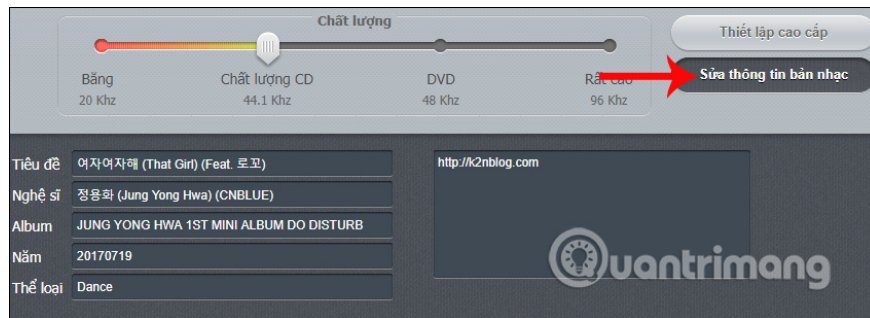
Chất lượng

Băng
20 Khz

Chất lượng CD
44.1 Khz

DVD
48 Khz

Rất cao
96 Khz

Thiết lập cao cấp

Sửa thông tin bản nhạc

Tiêu đề
여자여자해 (That Girl) (Feat. 로꼬)

Nghệ sĩ
정용화 (Jung Yong Hwa) (CNBLUE)

Album
JUNG YONG HWA 1ST MINI ALBUM DO DISTURB

Năm
20170719

Thể loại
Dance

http://k2nblog.com

Quantrimang